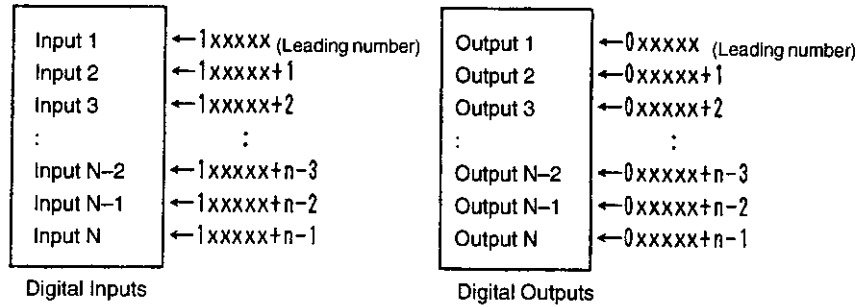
Input 1 ← 1xxxxx (Leading number)
Input 2 ← 1xxxxx+1
Input 3 ← 1xxxxx+2
: :
Input N–2 ← 1xxxxx+n-3
Input N–1 ← 1xxxxx+n-2
Input N ← 1xxxxx+n-1

Digital Inputs

Output 1 ← 0xxxxx (Leading number)
Output 2 ← 0xxxxx+1
Output 3 ← 0xxxxx+2
: :
Output N–2 ← 0xxxxx+n-3
Output N–1 ← 0xxxxx+n-2
Output N ← 0xxxxx+n-1

Digital Outputs